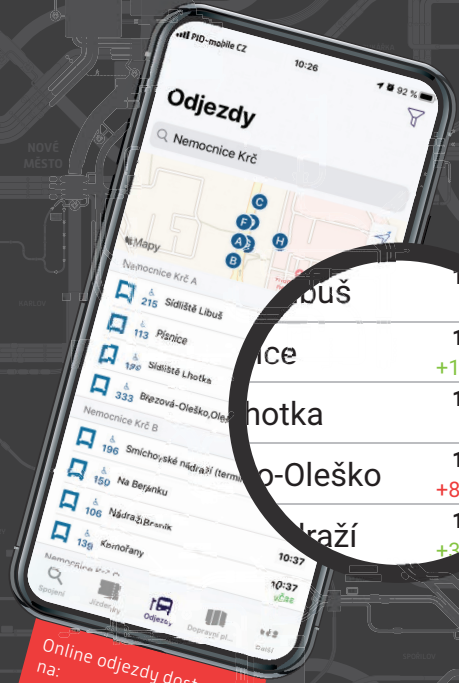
PID-mobile CZ
10:26
92 %
Odjezdy
Nemocnice Krč
NOVÉ MĚSTO
C
F
A
B
H
Mapy
Nemocnice Krč A
215 Sídliště Libuš
113 Písnice
196 Sídliště Lhotka
333 Břežová-Oleško,Ole
Nemocnice Krč B
196 Smíchovské nádraží (termin
150 Na Beránku
106 Nádraží Braník
139 Komořany
Nemocnice Krč C
10:37
10:37
Spojení
Jízdenky
Odjezdy
Dopravní pl...
Další
Libuš
ice
+1
hotka
o-Oleško
+8
draží
+3
Online odjezdy dost
na: